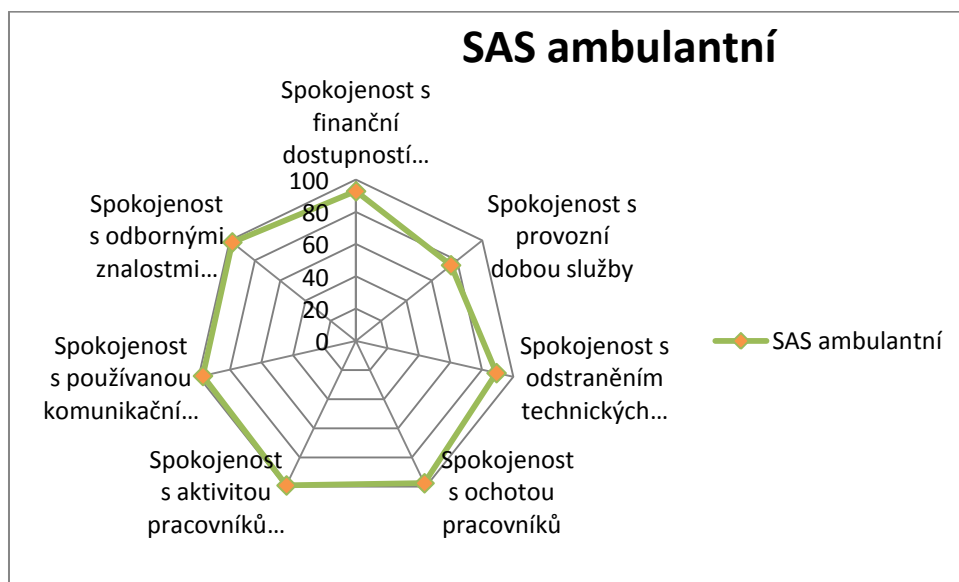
SAS ambulantní

Spokojenost s finanční dostupností…

Spokojenost s provozní dobou služby

Spokojenost s odstraněním technických…

Spokojenost s ochotou pracovníků

Spokojenost s aktivitou pracovníků…

Spokojenost s používanou komunikační…

Spokojenost s odbornými znalostmi…

100
80
60
40
20
0

SAS ambulantní